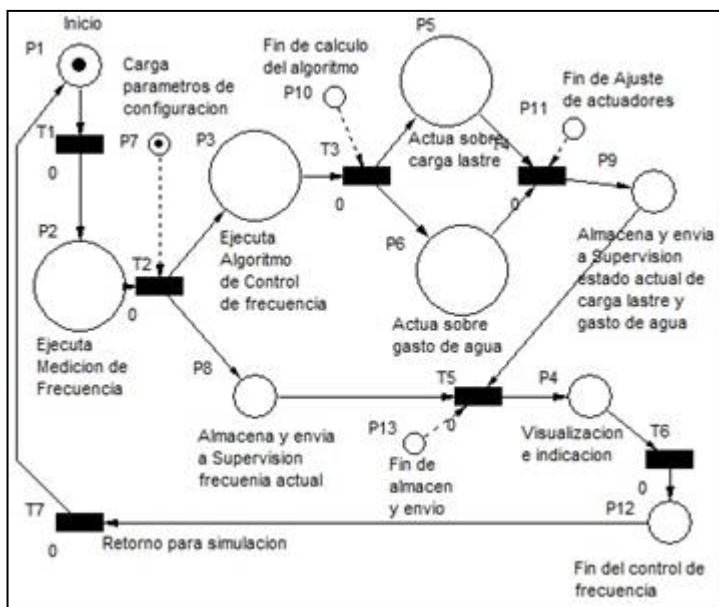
Inicio

P1

Carga parametros de configuracion

T1

0

P7

P3

Fin de calculo del algoritmo

P10

T3

0

P5

Actua sobre carga lastre

P11

Fin de Ajuste de actuadores

T4

0

P9

P2

T2

0

Ejecuta Medicion de Frecuencia

Ejecuta Algoritmo de Control de frecuencia

P6

Actua sobre gasto de agua

Almacena y envia a Supervision estado actual de carga lastre y gasto de agua

P8

Almacena y envia a Supervision frecuenia actual

T5

0

P13

Fin de almacen y envio

P4

Visualizacion e indicacion

T6

0

T7

0

Retorno para simulacion

P12

Fin del control de frecuencia